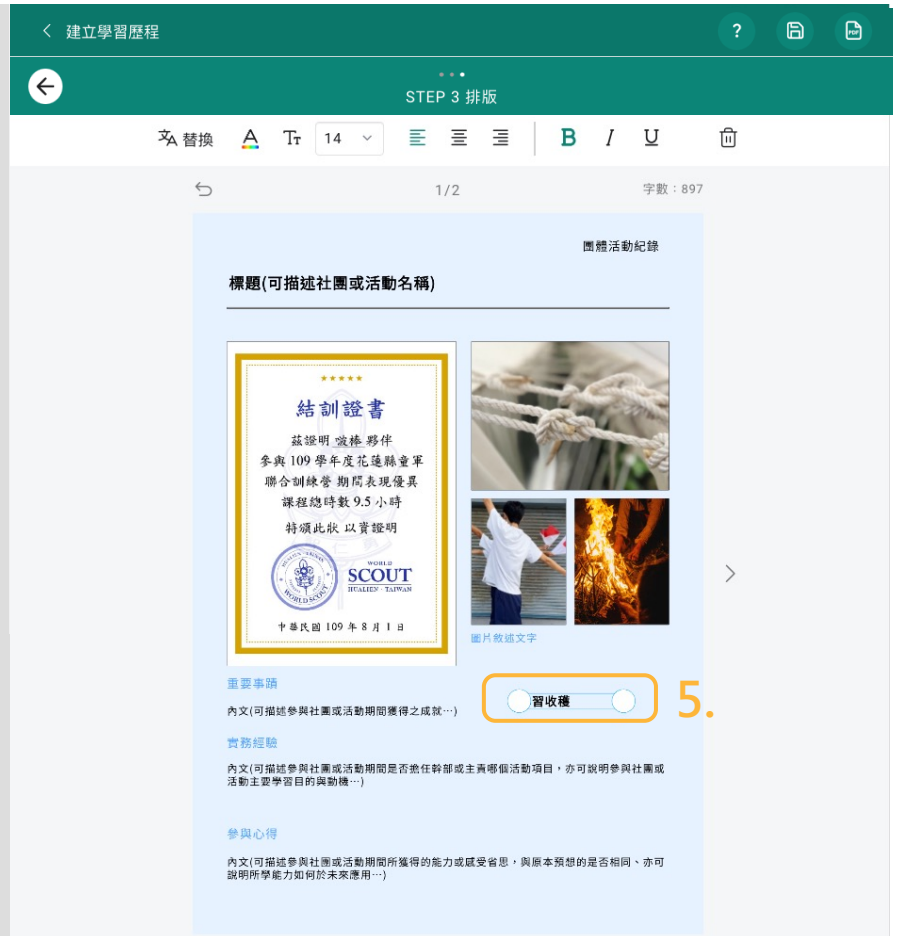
< 建立學習歷程

?

PDF

STEP 3 排版

替換 14 B I U

1/2

字數：897

團體活動紀錄

標題(可描述社團或活動名稱)

★★★★★

結訓證書

蘇證明 竣棒 夥伴
參與 109 學年度花蓮縣童軍
聯合訓練營 期間表現優異
課程總時數 9.5 小時
特頒此狀 以資證明

WORLD SCOUT
HUALIEN · TAIWAN

中華民國 109 年 8 月 1 日

圖片敘述文字

重要事蹟

內文(可描述參與社團或活動期間獲得之成就⋯)

習收穫

5.

實務經驗

內文(可描述參與社團或活動期間是否擔任幹部或主責哪個活動項目，亦可說明參與社團或活動主要學習目的與動機⋯)

參與心得

內文(可描述參與社團或活動期間所獲得的能力或感受省思，與原本預想的是否相同、亦可說明所學能力如何於未來應用⋯)